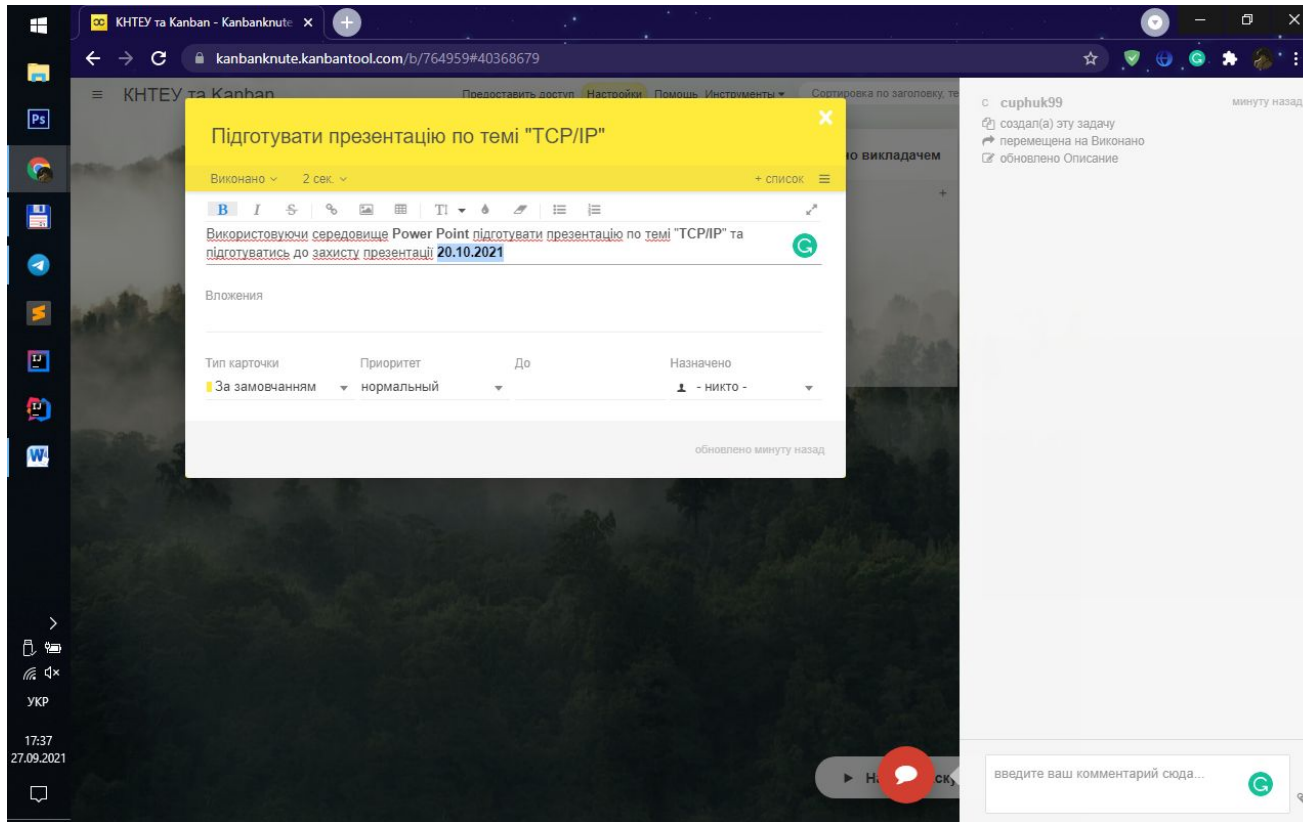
КНТЕУ та Kanban - Kanbanknute ×

kanbanknute.kanbantool.com/b/764959#40368679

≡ КНТЕУ та Kanban

Предоставить доступ Настройки Помощь Инструменты ▾ Сортировка по заголовку, те

Підготувати презентацію по темі "TCP/IP"

Виконано ∨ 2 сек. ∨

+ список ≡

но викладачем

Використовуючи середовище **Power Point** підготувати презентацію по темі **"TCP/IP"** та підготуватись до захисту презентації **20.10.2021**

Вложения

| Тип карточки | Приоритет | До | Назначено |
|---|---|---|---|
| За замовчанням | нормальный | | - никто - |

обновлено минуту назад

c cuphuk99 минуту назад

создал(а) эту задачу

перемещена на Виконано

обновлено Описание

▶ Н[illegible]ск

введите ваш комментарий сюда...

УКР

17:37
27.09.2021